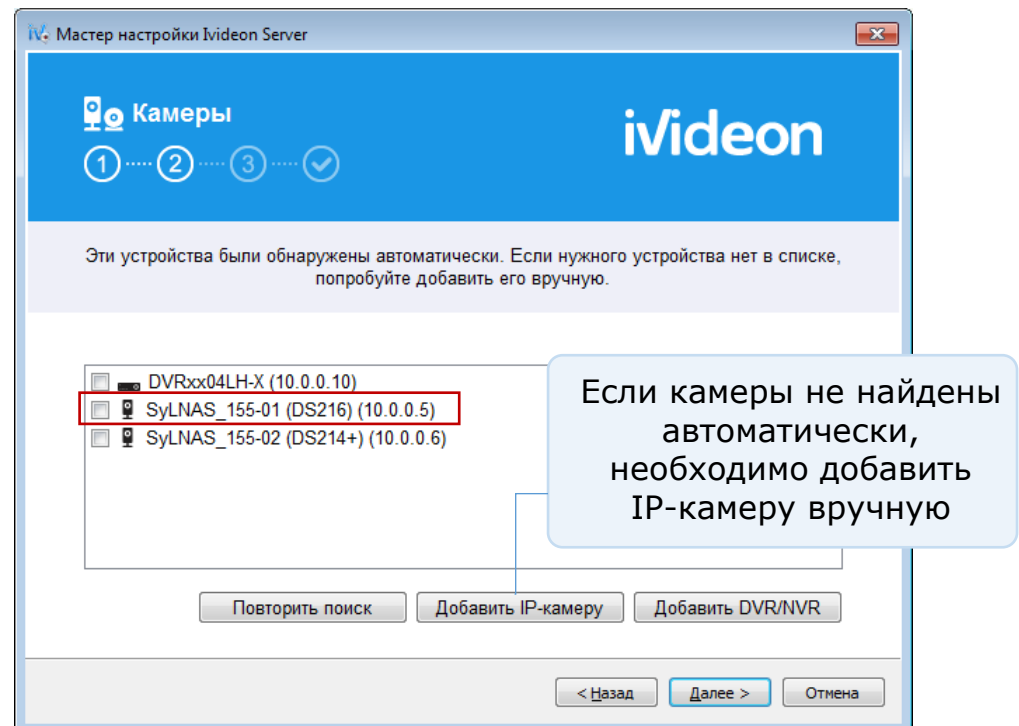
Мастер настройки Ivideon Server

Камеры

1 2 3

ivideon

Эти устройства были обнаружены автоматически. Если нужного устройства нет в списке, попробуйте добавить его вручную.

DVRxx04LH-X (10.0.0.10)
SyLNAS_155-01 (DS216) (10.0.0.5)
SyLNAS_155-02 (DS214+) (10.0.0.6)

Если камеры не найдены автоматически, необходимо добавить IP-камеру вручную

Повторить поиск
Добавить IP-камеру
Добавить DVR/NVR

< Назад
Далее >
Отмена